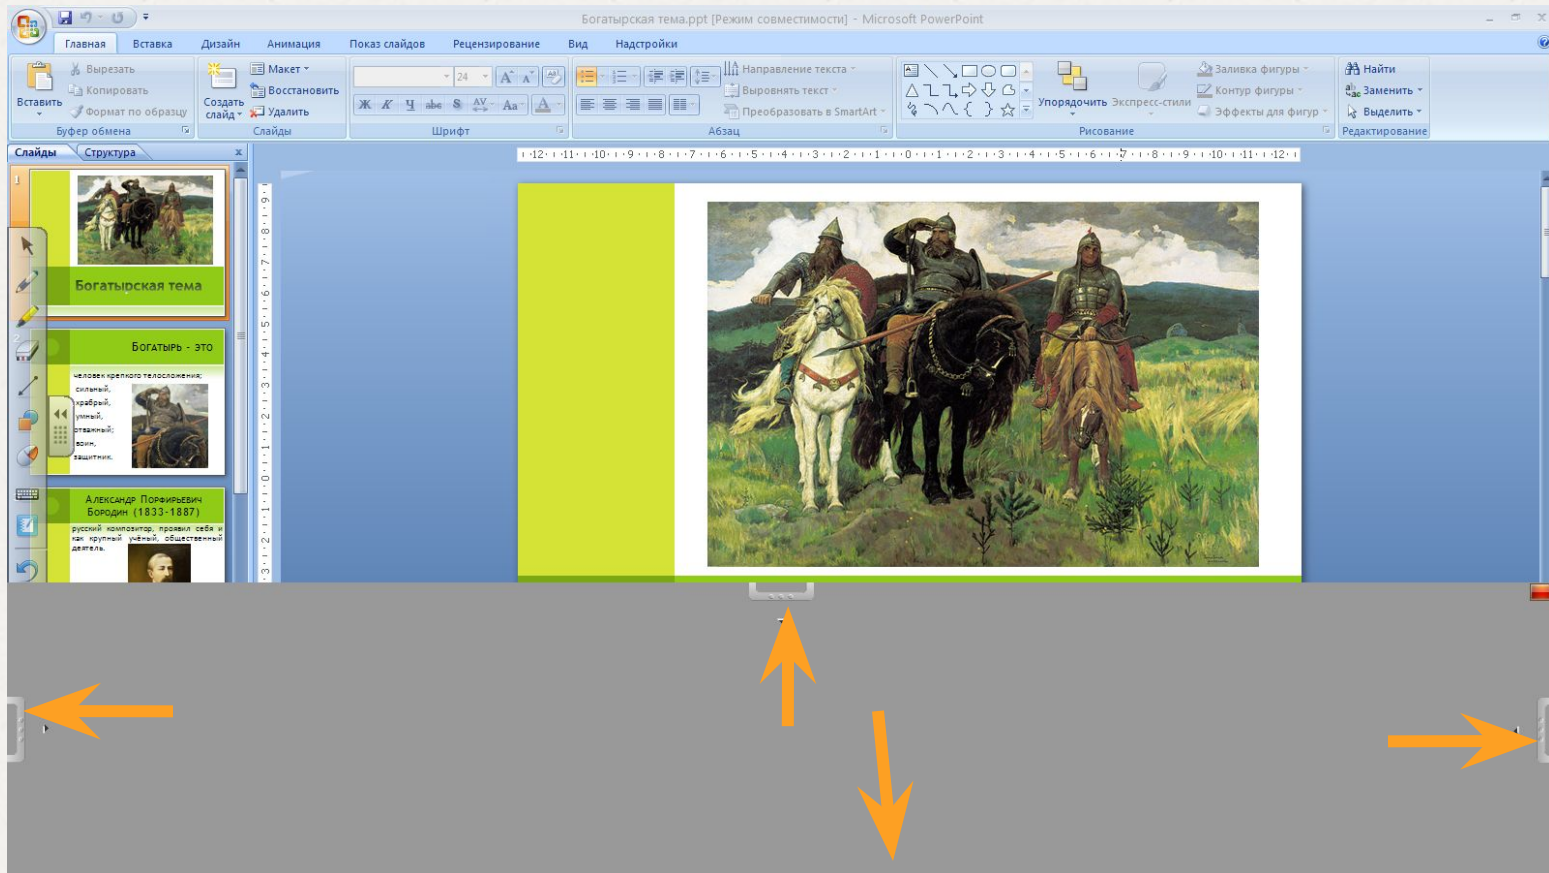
Богатырская тема.ppt [Режим совместимости] - Microsoft PowerPoint

Главная Вставка Дизайн Анимация Показ слайдов Рецензирование Вид Надстройки

Вставить
Вырезать
Копировать
Формат по образцу
Буфер обмена

Создать слайд
Макет
Восстановить
Удалить
Слайды

24
Ж К Ч abc S Aa
Шрифт

Направление текста
Выровнять текст
Преобразовать в SmartArt
Абзац

Упорядочить Экспресс-стили
Заливка фигуры
Контур фигуры
Эффекты для фигур
Рисование

Найти
Заменить
Выделить
Редактирование

Слайды Структура

1

Богатырская тема

Богатырь - это
человек крепкого телосложения;
сильный,
храбрый,
умный,
отважный;
воин,
защитник.

Александр Порфирьевич Бородин (1833-1887)
русский композитор, проявил себя и как крупный учёный, общественный деятель.

·12·11·10·9·8·7·6·5·4·3·2·1·0·1·2·3·4·5·6·7·8·9·10·11·12·